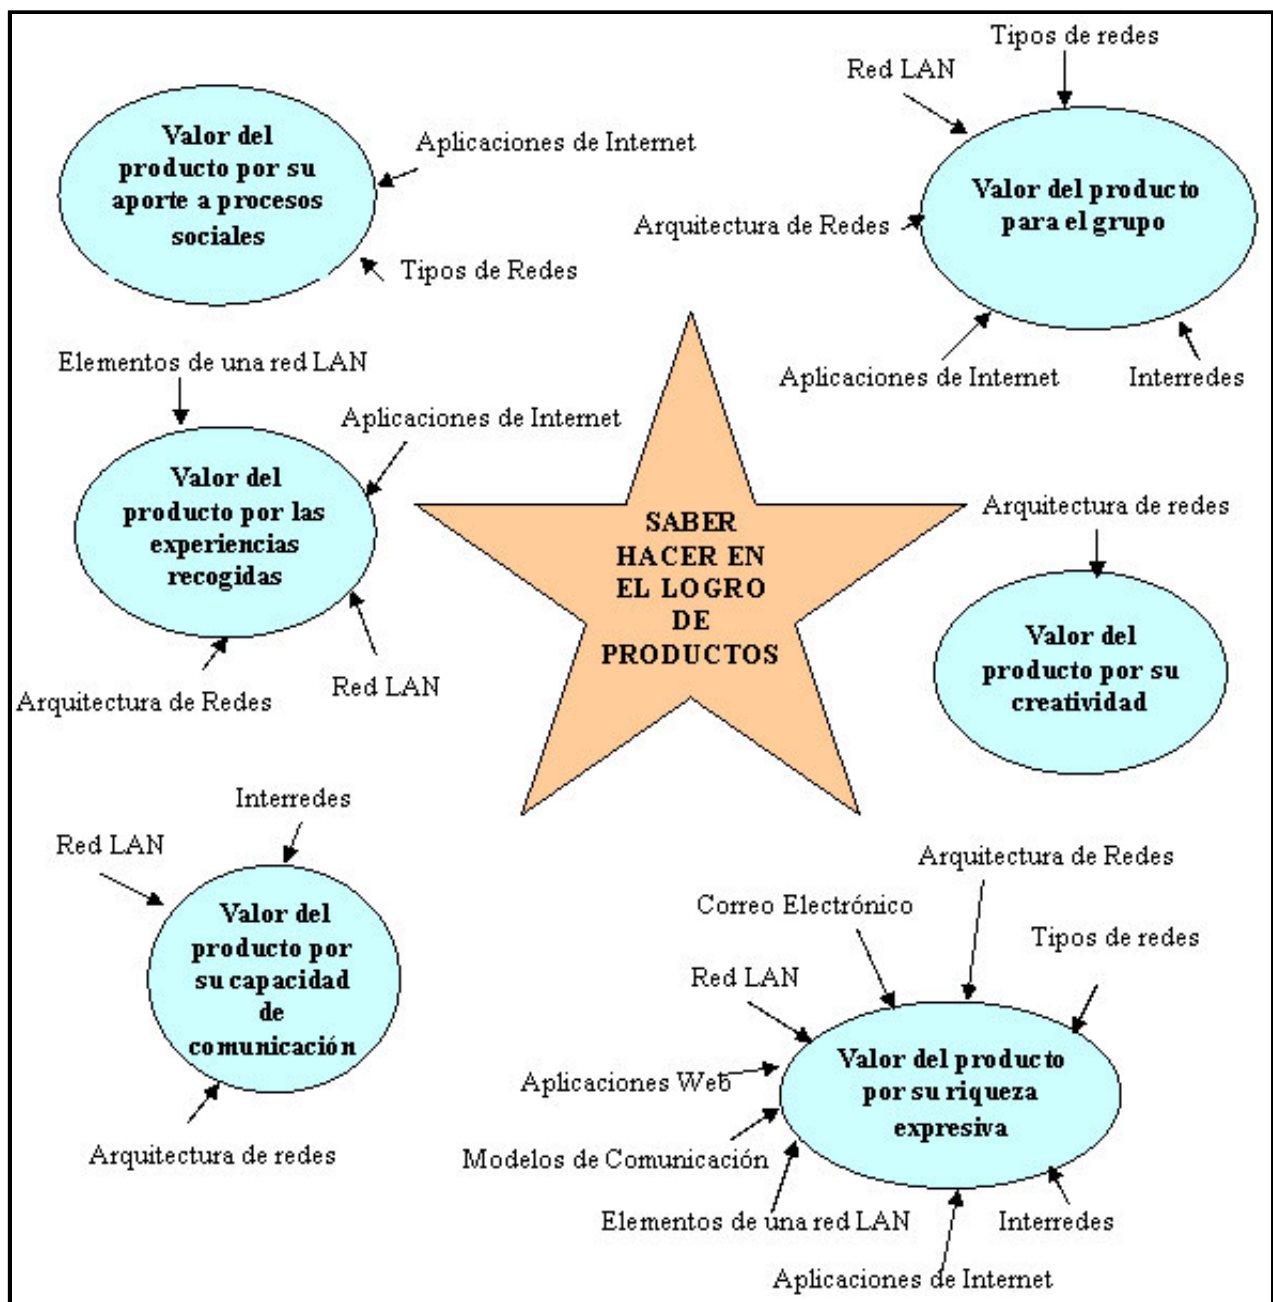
Valor del producto por su aporte a procesos sociales

Aplicaciones de Internet

Tipos de Redes

Tipos de redes

Red LAN

Arquitectura de Redes

Valor del producto para el grupo

Aplicaciones de Internet

Interredes

Elementos de una red LAN

Aplicaciones de Internet

Valor del producto por las experiencias recogidas

Arquitectura de Redes

Red LAN

SABER HACER EN EL LOGRO DE PRODUCTOS

Arquitectura de redes

Valor del producto por su creatividad

Interredes

Red LAN

Valor del producto por su capacidad de comunicación

Arquitectura de redes

Arquitectura de Redes

Correo Electrónico

Tipos de redes

Red LAN

Aplicaciones Web

Valor del producto por su riqueza expresiva

Modelos de Comunicación

Elementos de una red LAN

Interredes

Aplicaciones de Internet